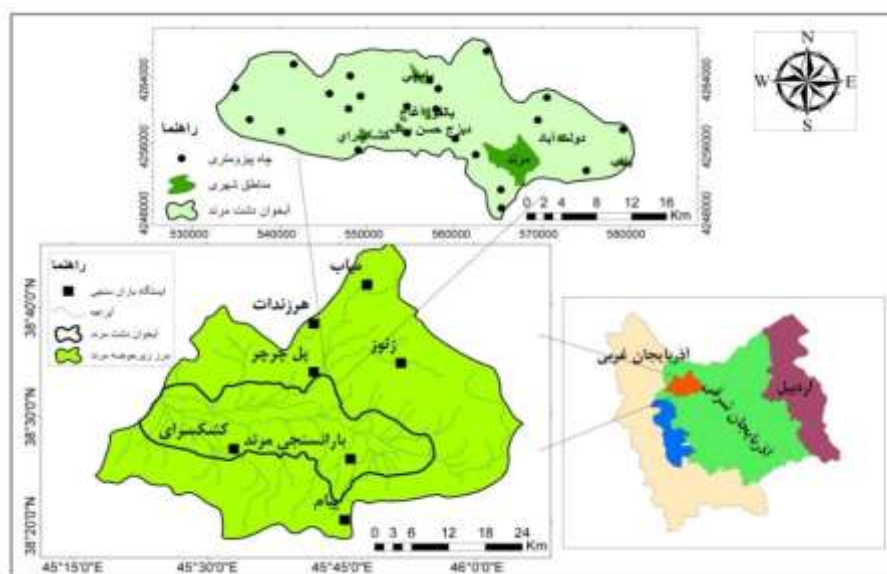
N
W
E
S

4264000
4256000
4248000
530000
540000
550000
560000
570000
580000

راهنما
چاه پیزومتری
مناطق شهری
آبخوان دشت مرند

دولت آباد
مرند
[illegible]
0 2 4 8 12 16 Km

38°40'0"N
38°30'0"N
38°20'0"N
45°15'0"E
45°30'0"E
45°45'0"E
46°0'0"E

راهنما
ایستگاه باران سنجی
آبراهه
آبخوان دشت مرند
مرز زیرحوضه مرند

یام
هرزندات
پل جرچر
زنوز
کشکسرای
باران سنجی مرند
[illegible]
0 3 6 12 18 24 Km

آذربایجان غربی
آذربایجان شرقی
اردبیل